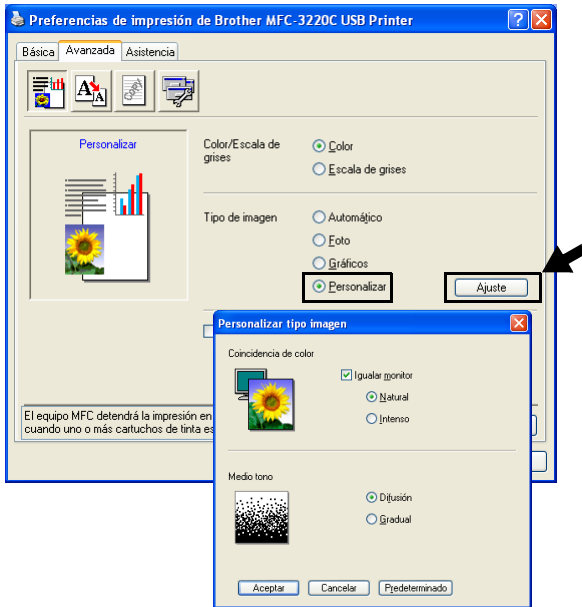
Preferencias de impresión de Brother MFC-3220C USB Printer

Básica
Avanzada
Asistencia

Personalizar

Color/Escala de grises
Color
Escala de grises

Tipo de imagen
Automático
Foto
Gráficos
Personalizar
Ajuste

El equipo MFC detendrá la impresión en
cuando uno o más cartuchos de tinta es

Personalizar tipo imagen

Coincidencia de color
Igualar monitor
Natural
Intenso

Medio tono
Difusión
Gradual

Aceptar
Cancelar
Predeterminado